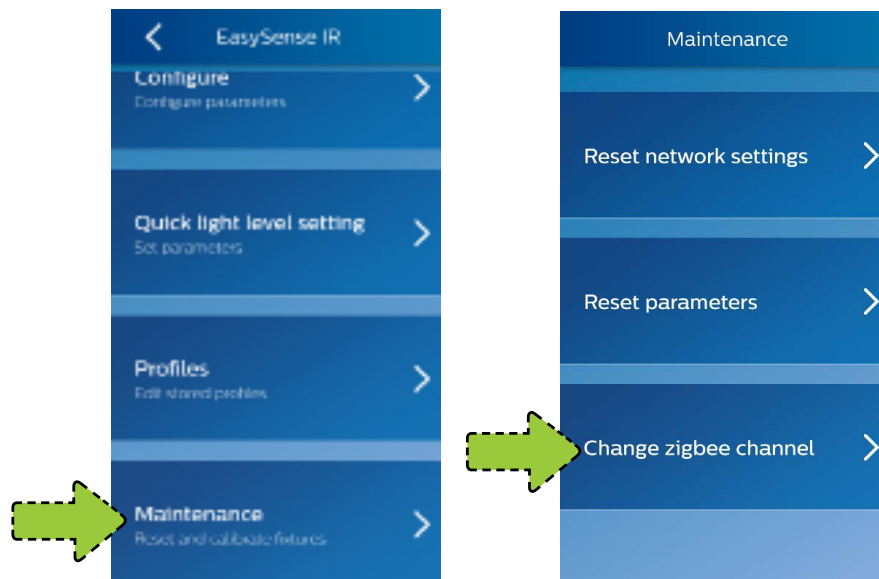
EasySense IR

Configure
Configure parameters

Quick light level setting
Set parameters

Profiles
Edit stored profiles

Maintenance
Reset and calibrate fixtures

Maintenance

Reset network settings

Reset parameters

Change zigbee channel